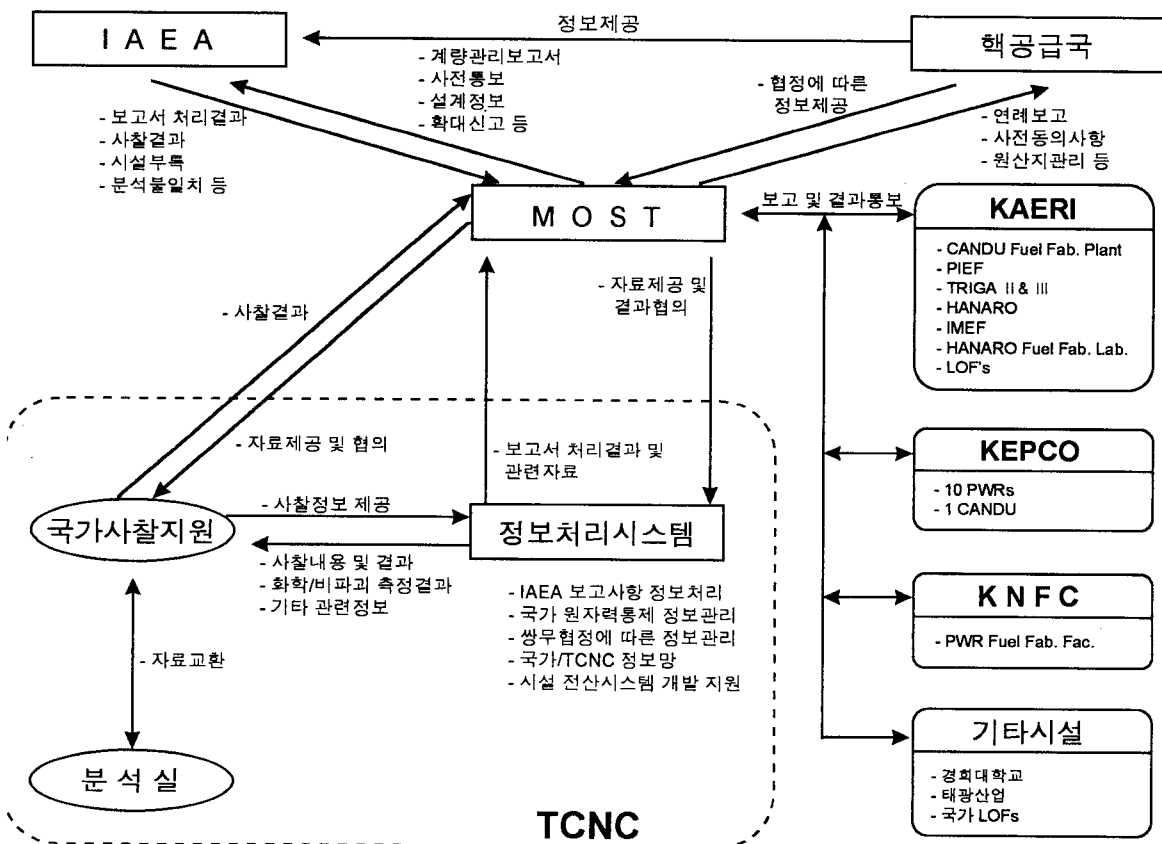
I A E A

정보제공

핵공급국

- 계량관리보고서
- 사전통보
- 설계정보
- 확대신고 등

- 협정에 따른 정보제공

- 보고서 처리결과
- 사찰결과
- 시설부록
- 분석불일치 등

- 연례보고
- 사전동의사항
- 원산지관리 등

M O S T

보고 및 결과통보

KAERI

- CANDU Fuel Fab. Plant
- PIEF
- TRIGA II & III
- HANARO
- IMEF
- HANARO Fuel Fab. Lab.
- LOF's

- 사찰결과

- 자료제공 및 결과협의

- 자료제공 및 협의

- 보고서 처리결과 및 관련자료

KEPCO

- 10 PWRs
- 1 CANDU

- 사찰정보 제공

국가사찰지원

정보처리시스템

- 사찰내용 및 결과
- 화학/비파괴 측정결과
- 기타 관련정보

- IAEA 보고사항 정보처리
- 국가 원자력통제 정보관리
- 쌍무협정에 따른 정보관리
- 국가/TCNC 정보망
- 시설 전산시스템 개발 지원

K N F C

- PWR Fuel Fab. Fac.

- 자료교환

기타시설

- 경희대학교
- 태광산업
- 국가 LOFs

분 석 실

TCNC